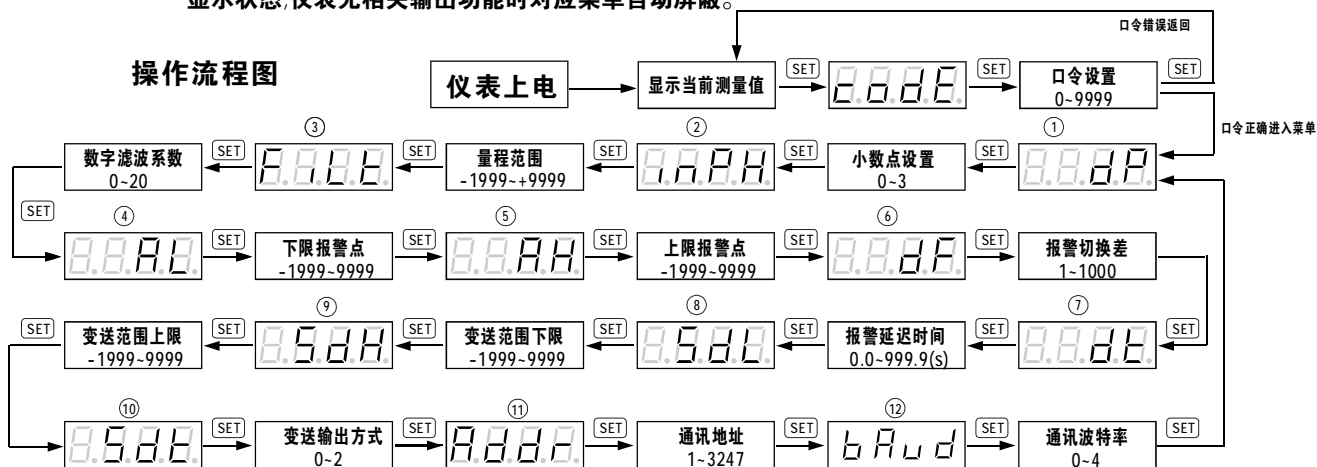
显示状态,仪表无相关输出功能时对应菜单自动屏蔽。

口令错误返回

操作流程图

仪表上电

显示当前测量值

SET

CodE

SET

口令设置
0~9999

SET

口令正确进入菜单

③ SET FiLt SET 量程范围 -1999~+9999 ② inPH SET 小数点设置 0~3 SET ① dP

数字滤波系数
0~20

SET

④ AL SET 下限报警点 -1999~9999 SET ⑤ AH SET 上限报警点 -1999~9999 SET ⑥ dF SET 报警切换差 1~1000

SET 变送范围上限 -1999~9999 SET ⑨ SdH SET 变送范围下限 -1999~9999 SET ⑧ SdL SET 报警延迟时间 0.0~999.9(s) SET ⑦ dt SET

⑩ Sdt SET 变送输出方式 0~2 SET ⑪ Addr SET 通讯地址 1~3247 SET ⑫ bAud SET 通讯波特率 0~4 SET